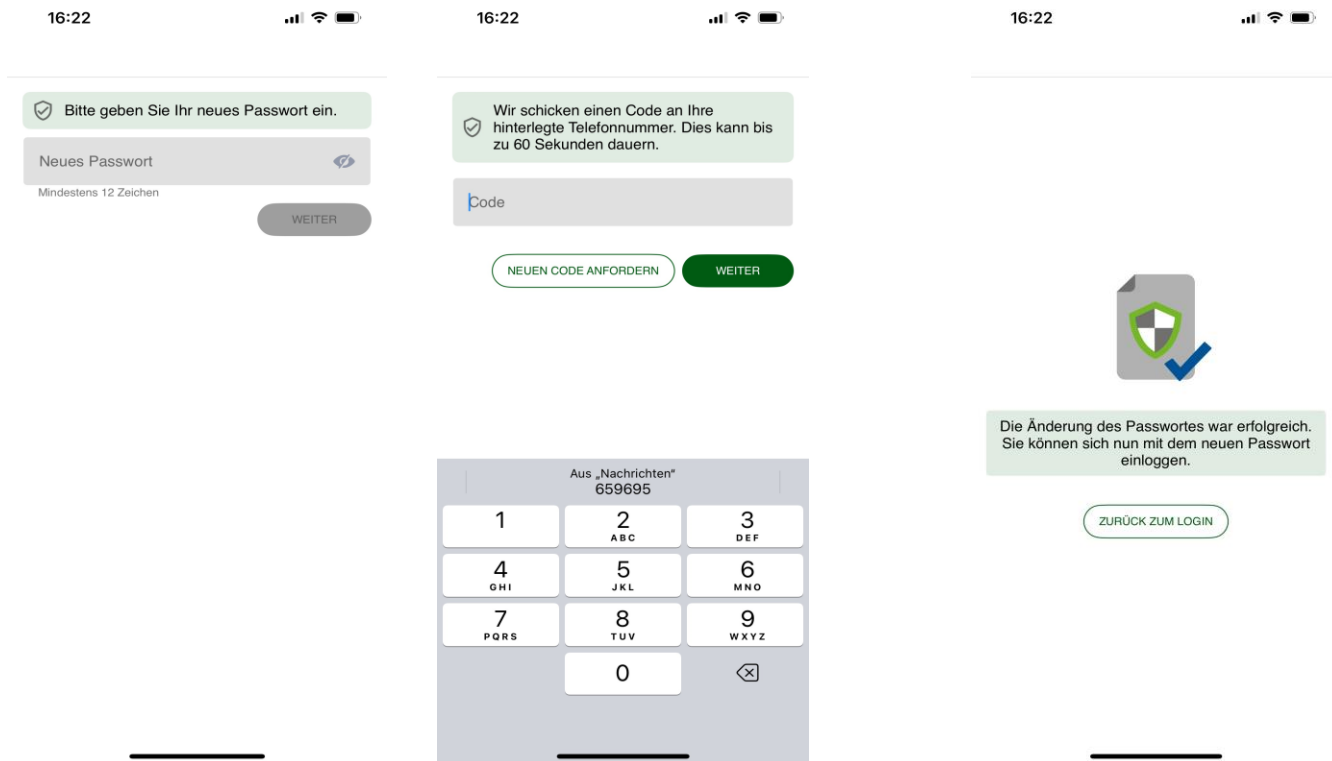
16:22

Bitte geben Sie Ihr neues Passwort ein.

Neues Passwort

Mindestens 12 Zeichen

WEITER

16:22

Wir schicken einen Code an Ihre hinterlegte Telefonnummer. Dies kann bis zu 60 Sekunden dauern.

Code

NEUEN CODE ANFORDERN

WEITER

Aus „Nachrichten"
659695

| 1 | 2 ABC | 3 DEF |
|---|---|---|
| 4 GHI | 5 JKL | 6 MNO |
| 7 PQRS | 8 TUV | 9 WXYZ |
| | 0 | |

16:22

Die Änderung des Passwortes war erfolgreich. Sie können sich nun mit dem neuen Passwort einloggen.

ZURÜCK ZUM LOGIN